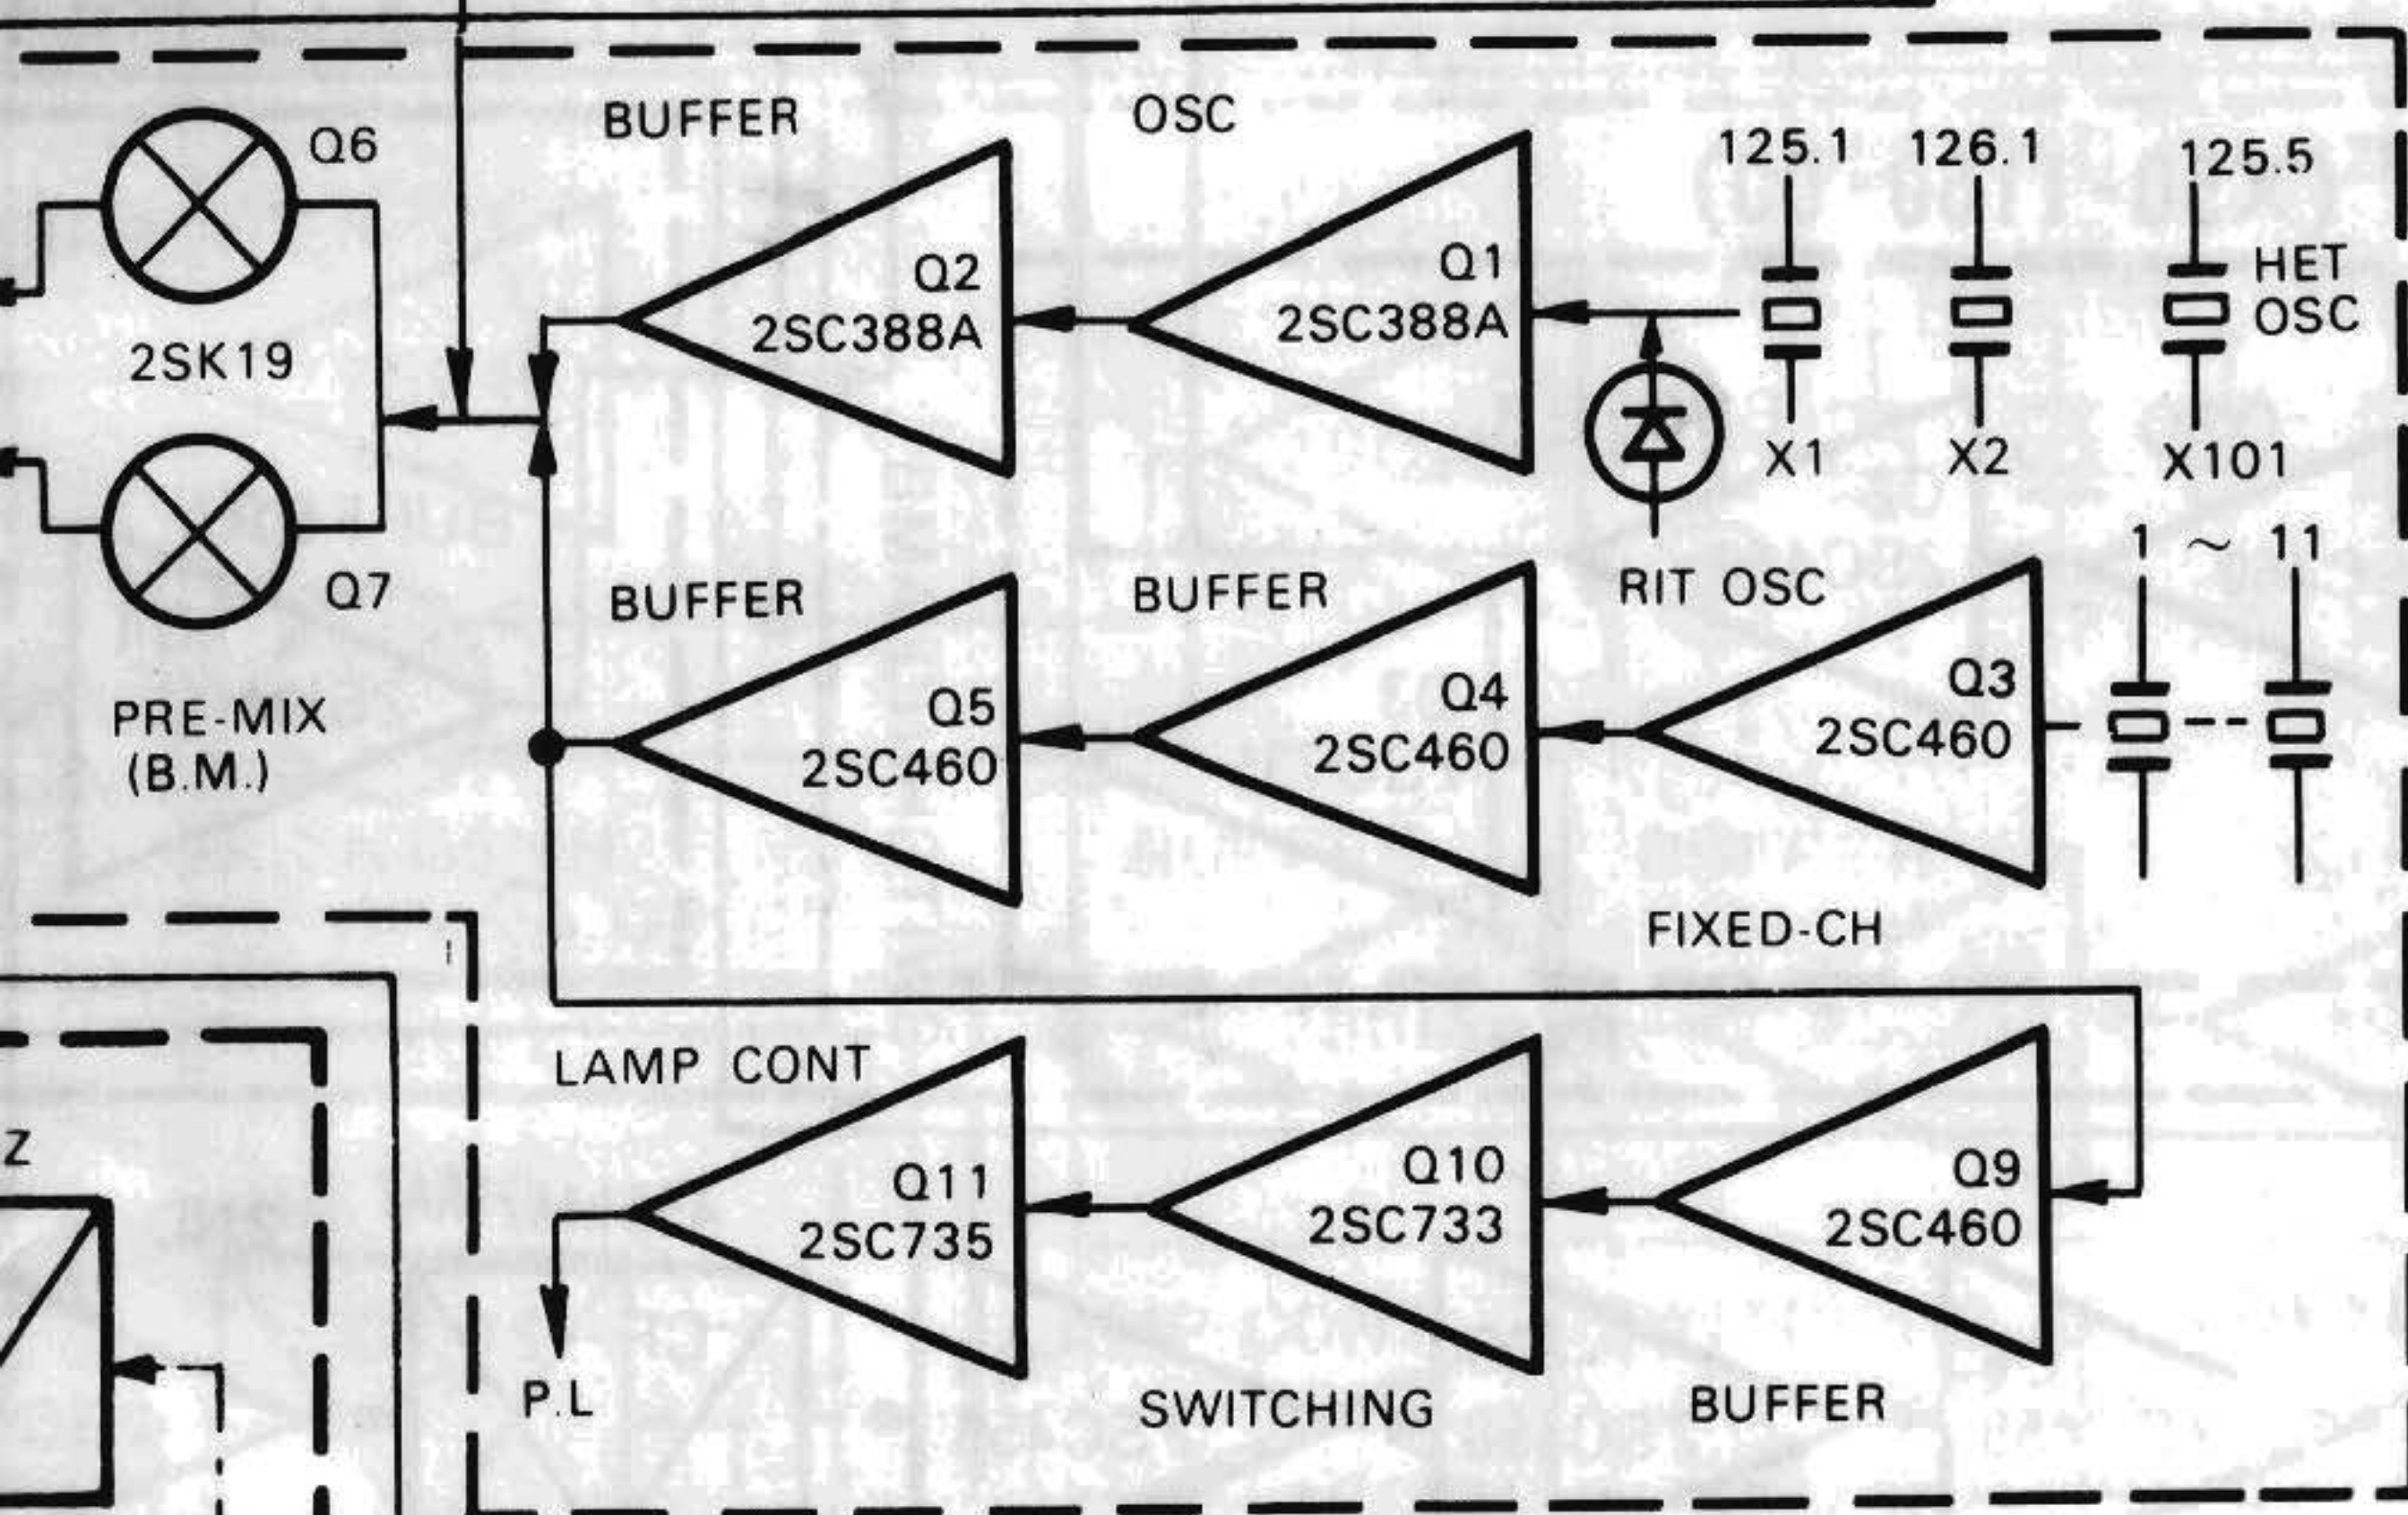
Q6
2SK19
Q7
PRE-MIX
(B.M.)
BUFFER
Q2
2SC388A
OSC
Q1
2SC388A
125.1
126.1
125.5
HET
OSC
X1
X2
X101
RIT OSC
BUFFER
Q5
2SC460
BUFFER
Q4
2SC460
Q3
2SC460
1 ~ 11
FIXED-CH
LAMP CONT
Q11
2SC735
Q10
2SC733
Q9
2SC460
P.L
SWITCHING
BUFFER
Z